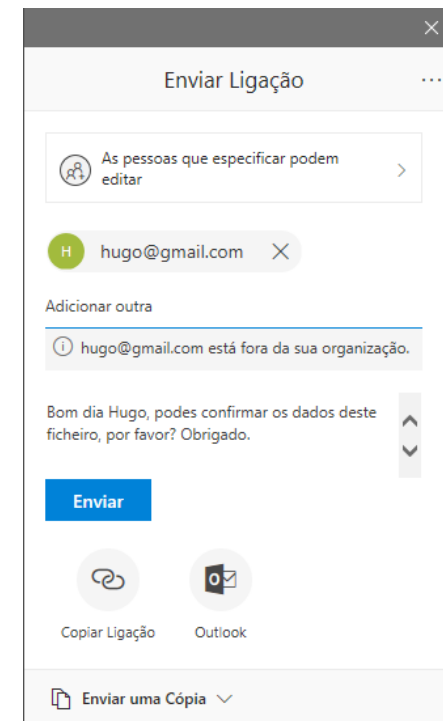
Enviar Ligação

As pessoas que especificar podem editar

H hugo@gmail.com

Adicionar outra

hugo@gmail.com está fora da sua organização.

Bom dia Hugo, podes confirmar os dados deste ficheiro, por favor? Obrigado.

Enviar

Copiar Ligação

Outlook

Enviar uma Cópia